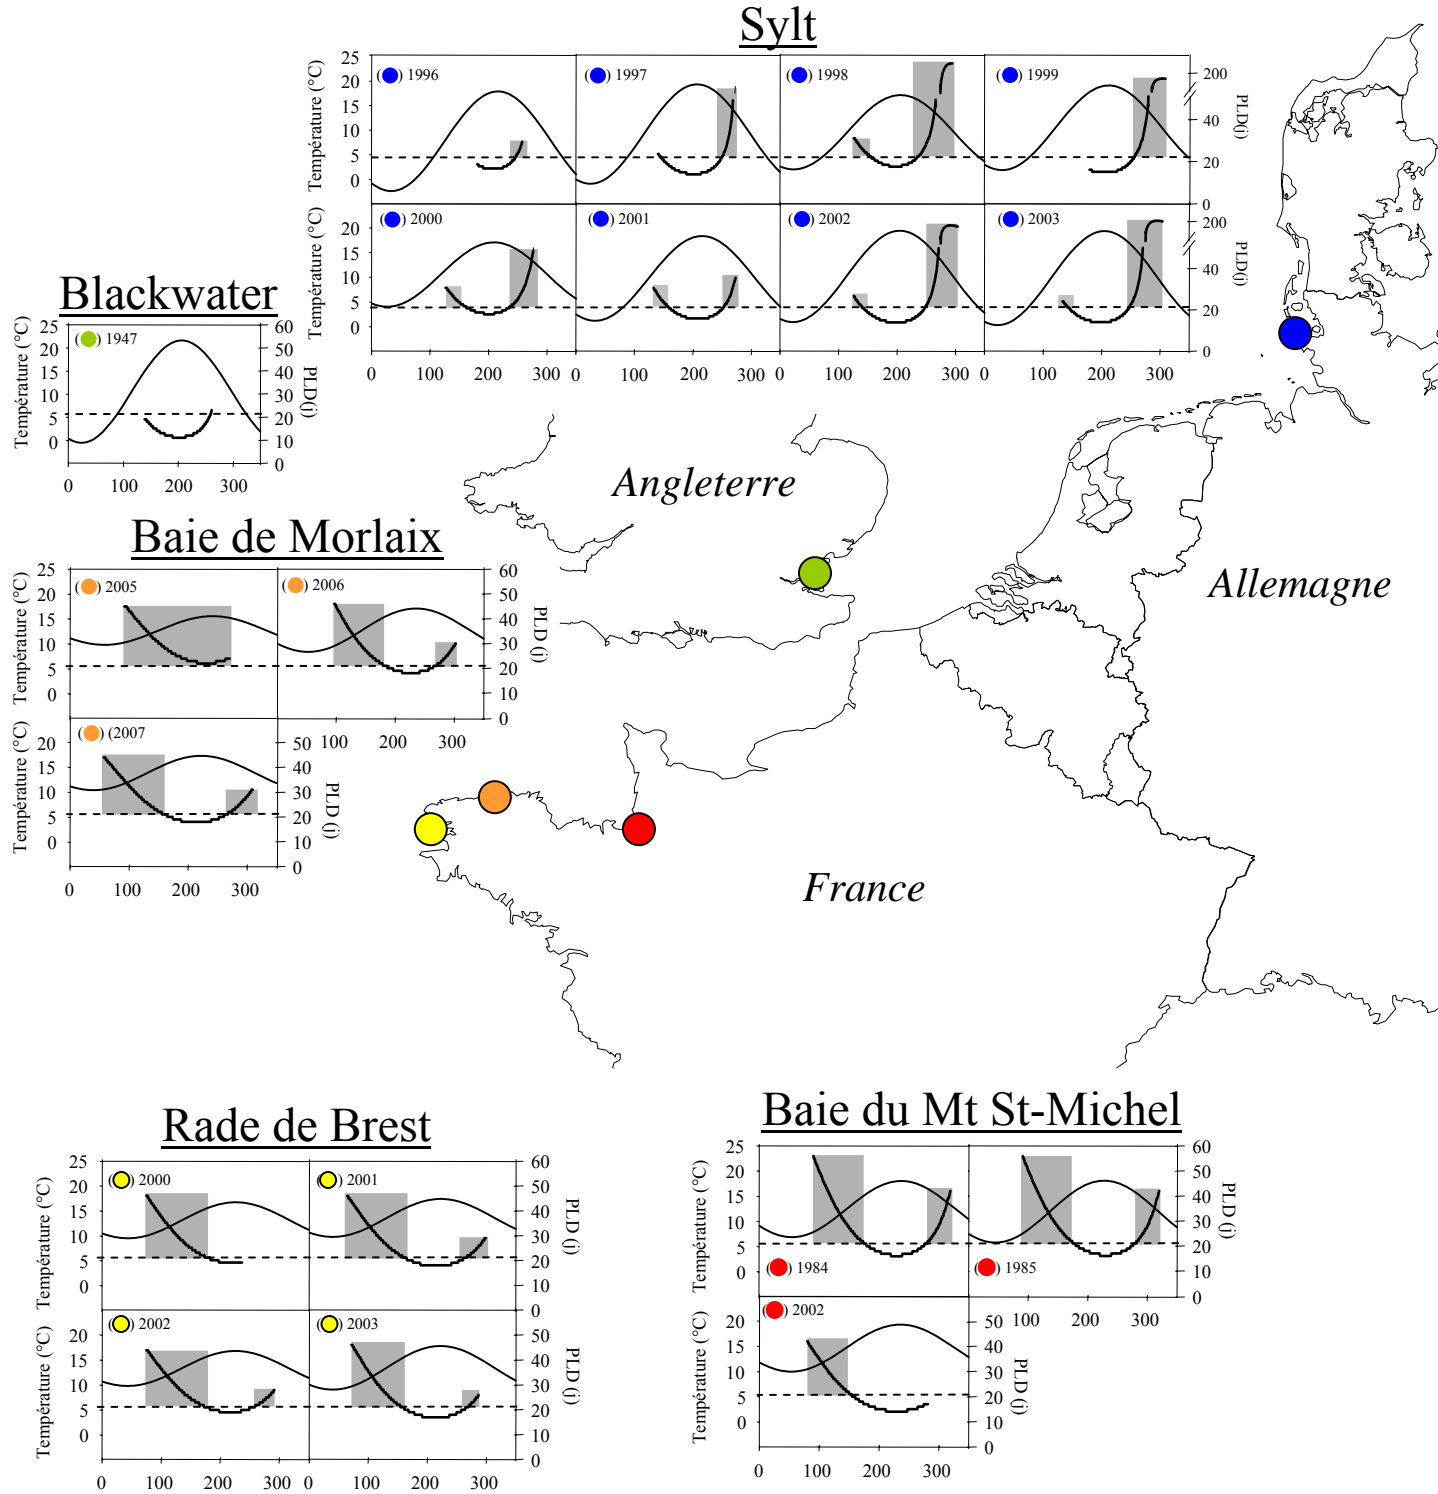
Sylt

Température (°C)
25 20 15 10 5 0
1996
1997
1998
1999
200 40 20 0
PLD(j)

Température (°C)
20 15 10 5 0
2000
2001
2002
2003
200 40 20 0
PLD(j)
0 100 200 300 0 100 200 300 0 100 200 300 0 100 200 300

Blackwater
Température (°C)
25 20 15 10 5 0
1947
60 50 40 30 20 10 0
PLD(j)
0 100 200 300

Baie de Morlaix
Température (°C)
25 20 15 10 5 0
2005
2006
60 50 40 30 20 10 0
PLD (j)
Température (°C)
20 15 10 5 0
(2007
50 40 30 20 10 0
PLD (j)
100 200 300
0 100 200 300

Angleterre

Allemagne

France

Rade de Brest
Température (°C)
25 20 15 10 5 0
2000
2001
60 50 40 30 20 10 0
PLD (j)
Température (°C)
20 15 10 5 0
2002
2003
50 40 30 20 10 0
PLD (j)
0 100 200 300 0 100 200 300

Baie du Mt St-Michel
Température (°C)
25 20 15 10 5 0
1984
1985
60 50 40 30 20 10 0
PLD (j)
Température (°C)
20 15 10 5 0
2002
50 40 30 20 10 0
PLD (j)
100 200 300
0 100 200 300